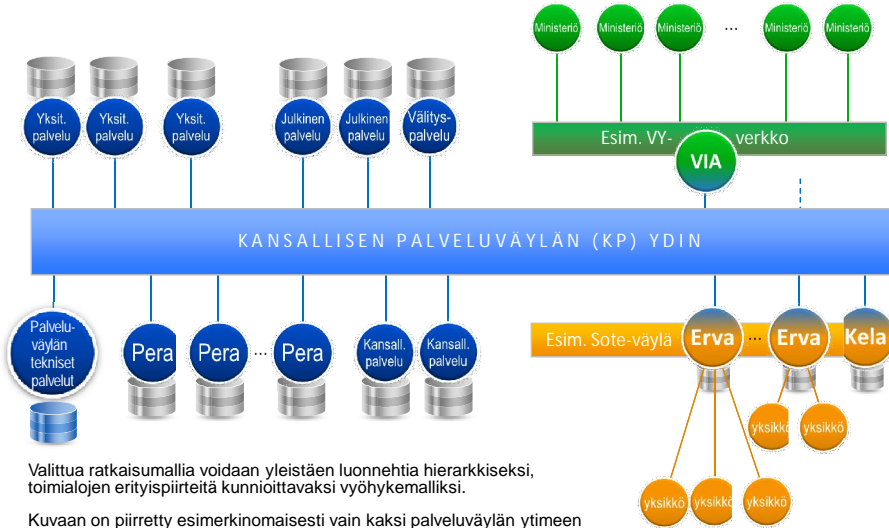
Ministeriö Ministeriö Ministeriö ... Ministeriö Ministeriö

Yksit. palvelu Yksit. palvelu Yksit. palvelu Julkinen palvelu Julkinen palvelu Välityspalvelu

Esim. VY-verkko

VIA

KANSALLISEN PALVELUVÄYLÄN (KP) YDIN

Palveluväylän tekniset palvelut

Pera Pera ... Pera Kansall. palvelu Kansall. palvelu

Esim. Sote-väylä Erva ... Erva Kela

yksikkö yksikkö

yksikkö yksikkö yksikkö

Valittua ratkaisumallia voidaan yleistäen luonnehtia hierarkkiseksi, toimialojen erityispiirteitä kunnioittavaksi vyöhykemalliksi.

Kuvaan on piirretty esimerkinomaisesti vain kaksi palveluväylän ytimeen